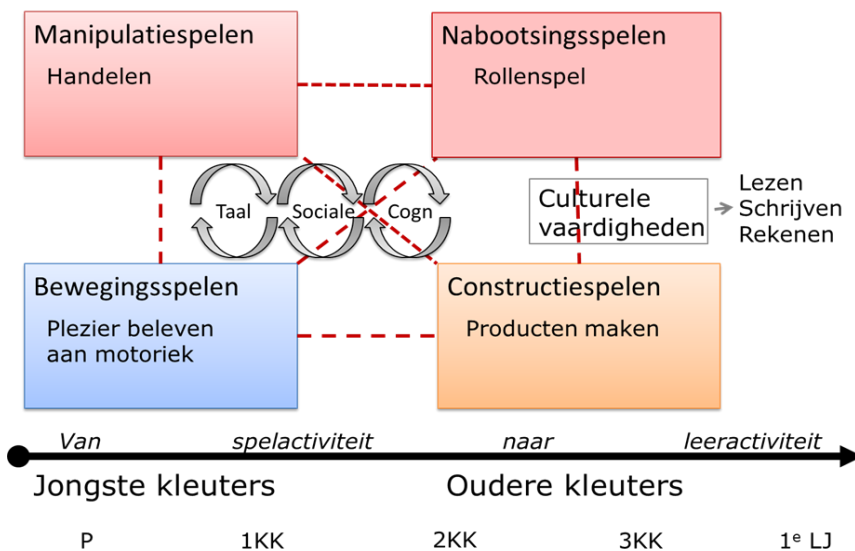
Manipulatiespelen
Handelen

Nabootsingsspelen
Rollenspel

Taal Sociale Cogn

Culturele vaardigheden

Lezen
Schrijven
Rekenen

Bewegingsspelen
Plezier beleven aan motoriek

Constructiespelen
Producten maken

Van spelactiviteit naar leeractiviteit

Jongste kleuters Oudere kleuters

P 1KK 2KK 3KK 1$^{e}$ LJ